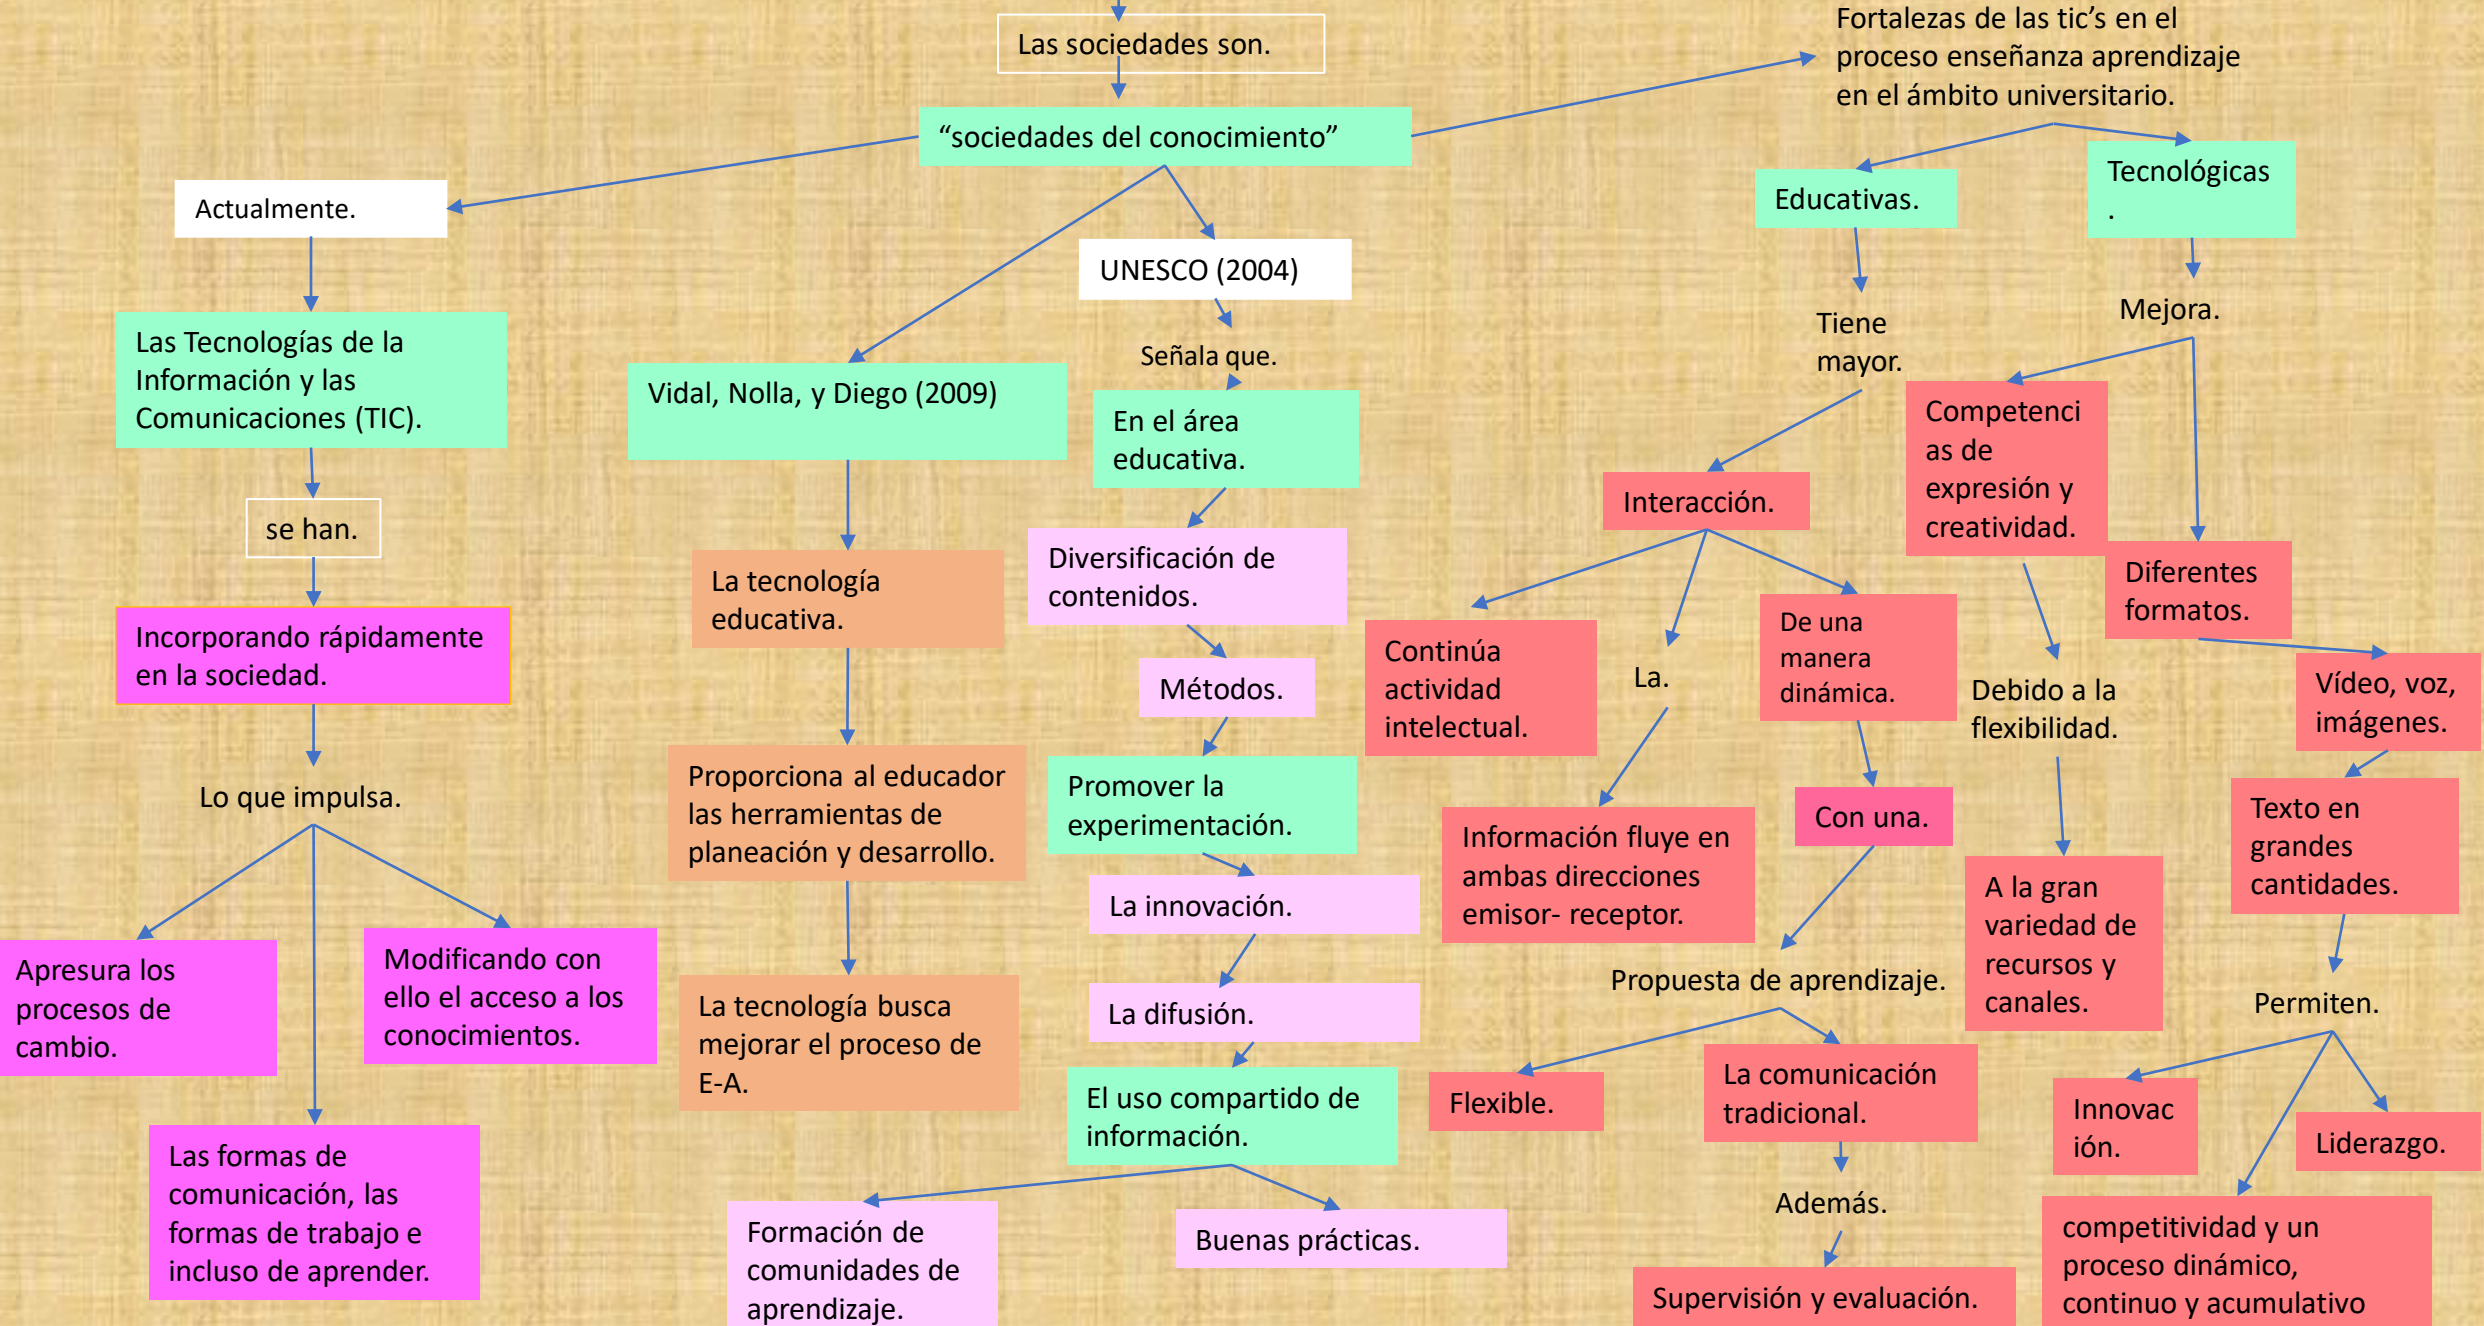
Las sociedades son.

“sociedades del conocimiento”

Actualmente.

Las Tecnologías de la Información y las Comunicaciones (TIC).

se han.

Incorporando rápidamente en la sociedad.

Lo que impulsa.

Apresura los procesos de cambio.

Modificando con ello el acceso a los conocimientos.

Las formas de comunicación, las formas de trabajo e incluso de aprender.

Vidal, Nolla, y Diego (2009)

La tecnología educativa.

Proporciona al educador las herramientas de planeación y desarrollo.

La tecnología busca mejorar el proceso de E-A.

UNESCO (2004)

Señala que.

En el área educativa.

Diversificación de contenidos.

Métodos.

Promover la experimentación.

La innovación.

La difusión.

El uso compartido de información.

Formación de comunidades de aprendizaje.

Buenas prácticas.

Fortalezas de las tic’s en el proceso enseñanza aprendizaje en el ámbito universitario.

Educativas.

Tecnológicas .

Tiene mayor.

Interacción.

Continúa actividad intelectual.

La.

Información fluye en ambas direcciones emisor- receptor.

De una manera dinámica.

Con una.

Propuesta de aprendizaje.

Flexible.

La comunicación tradicional.

Además.

Supervisión y evaluación.

Mejora.

Competencias de expresión y creatividad.

Debido a la flexibilidad.

A la gran variedad de recursos y canales.

Diferentes formatos.

Vídeo, voz, imágenes.

Texto en grandes cantidades.

Permiten.

Innovación.

Liderazgo.

competitividad y un proceso dinámico, continuo y acumulativo